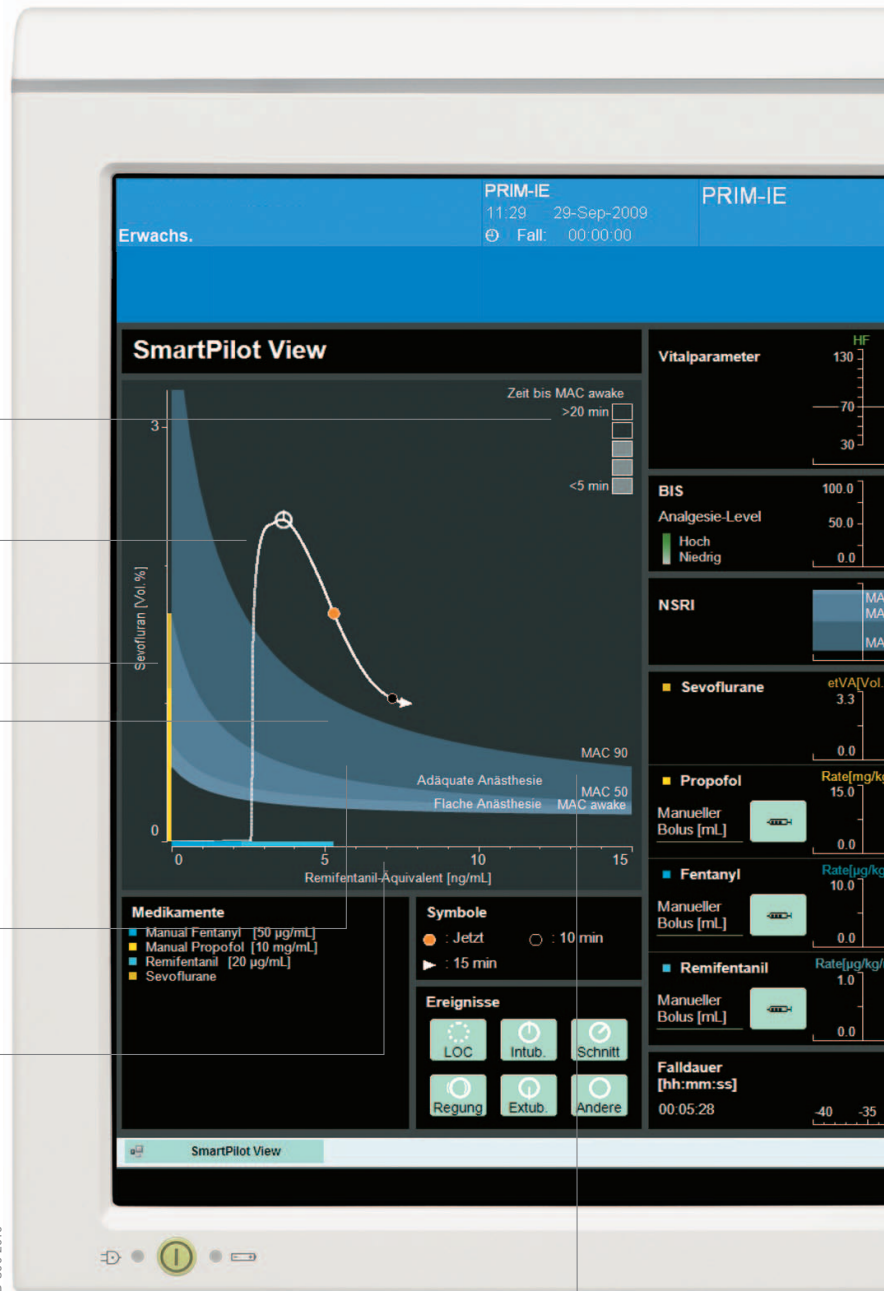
Erwachs.

PRIM-IE
11:29 29-Sep-2009
Fall: 00:00:00

PRIM-IE

SmartPilot View

Zeit bis MAC awake
>20 min
<5 min

3
Sevofluran [Vol.%]
0

MAC 90
Adäquate Anästhesie
MAC 50
Flache Anästhesie
MAC awake

0 5 10 15
Remifentanil-Äquivalent [ng/mL]

Medikamente
Manual Fentanyl [50 µg/mL]
Manual Propofol [10 mg/mL]
Remifentanil [20 µg/mL]
Sevoflurane

Symbole
: Jetzt
: 10 min
: 15 min

Ereignisse
LOC
Intub.
Schnitt
Regung
Extub.
Andere

Vitalparameter
HF
130
70
30

BIS
Analgesie-Level
Hoch
Niedrig
100.0
50.0
0.0

NSRI
MA
MA
MA

Sevoflurane
etVA[Vol.
3.3
0.0

Propofol
Rate[mg/kg
15.0
Manueller Bolus [mL]
0.0

Fentanyl
Rate[µg/kg
10.0
Manueller Bolus [mL]
0.0

Remifentanil
Rate[µg/kg/
1.0
Manueller Bolus [mL]
0.0

Falldauer
[hh:mm:ss]
00:05:28
-40 -35

SmartPilot View